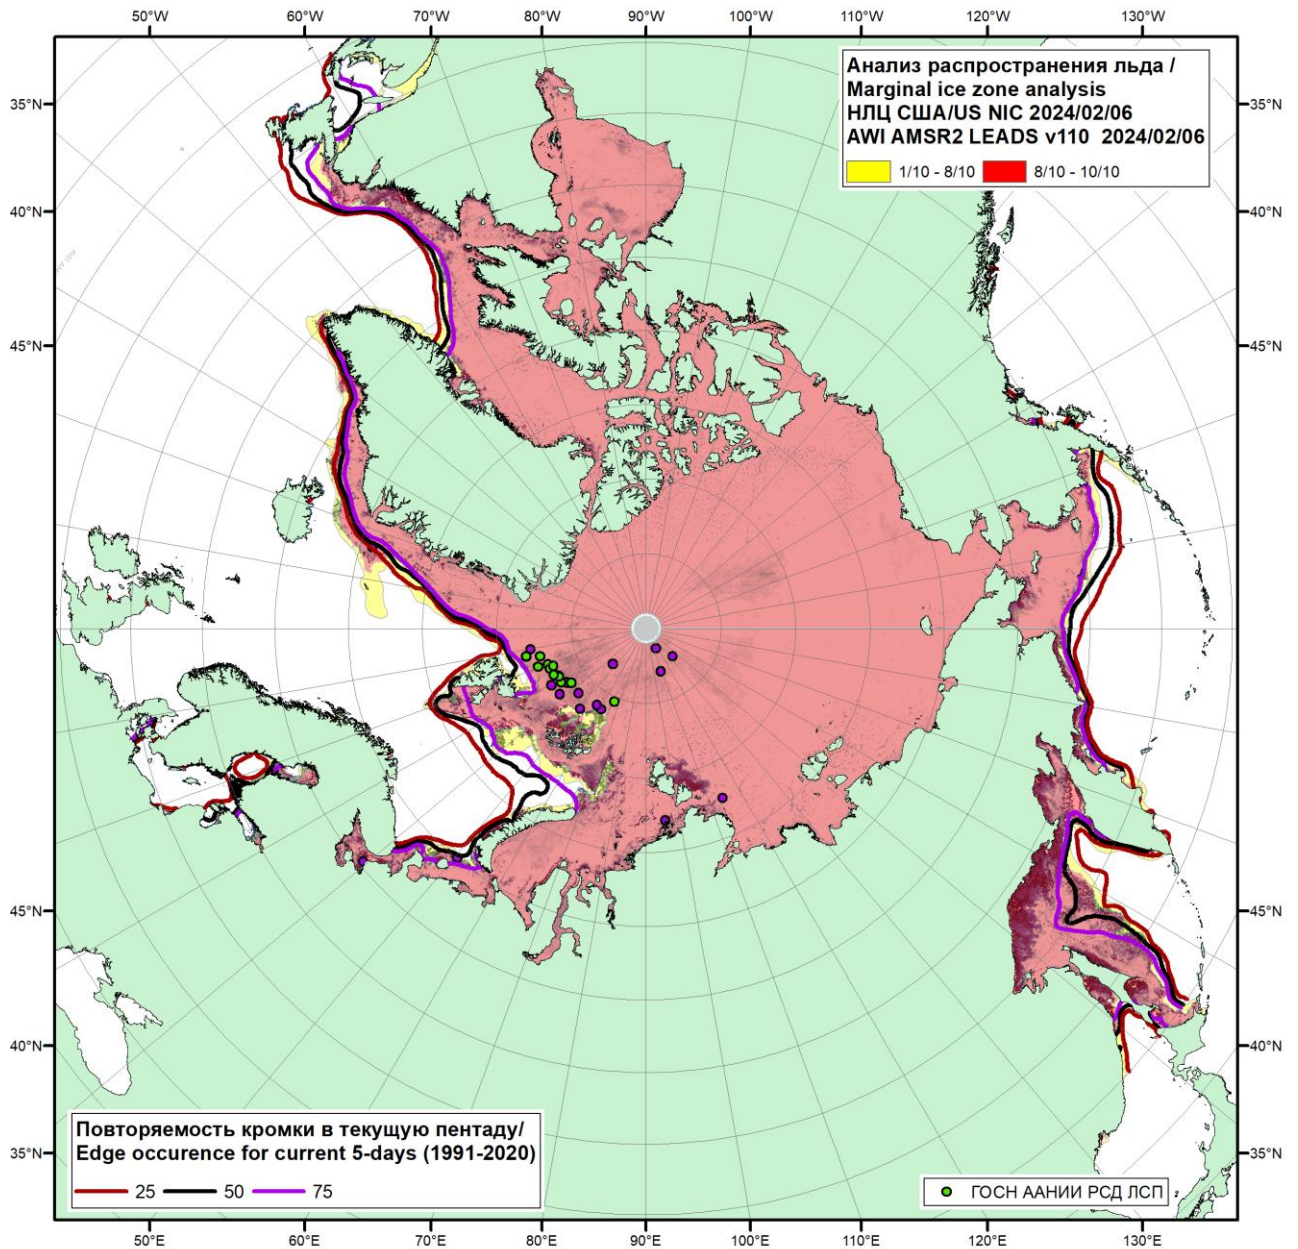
50°W 60°W 70°W 80°W 90°W 100°W 110°W 120°W 130°W

Анализ распространения льда /
Marginal ice zone analysis
НЛЦ США/US NIC 2024/02/06
AWI AMSR2 LEADS v110 2024/02/06

1/10 - 8/10 8/10 - 10/10

35°N 35°N
40°N 40°N
45°N 45°N
45°N 45°N
40°N 40°N
35°N 35°N

Повторяемость кромки в текущую пентаду/
Edge occurence for current 5-days (1991-2020)
25 50 75

ГОСН ААНИИ РСД ЛСП

50°E 60°E 70°E 80°E 90°E 100°E 110°E 120°E 130°E